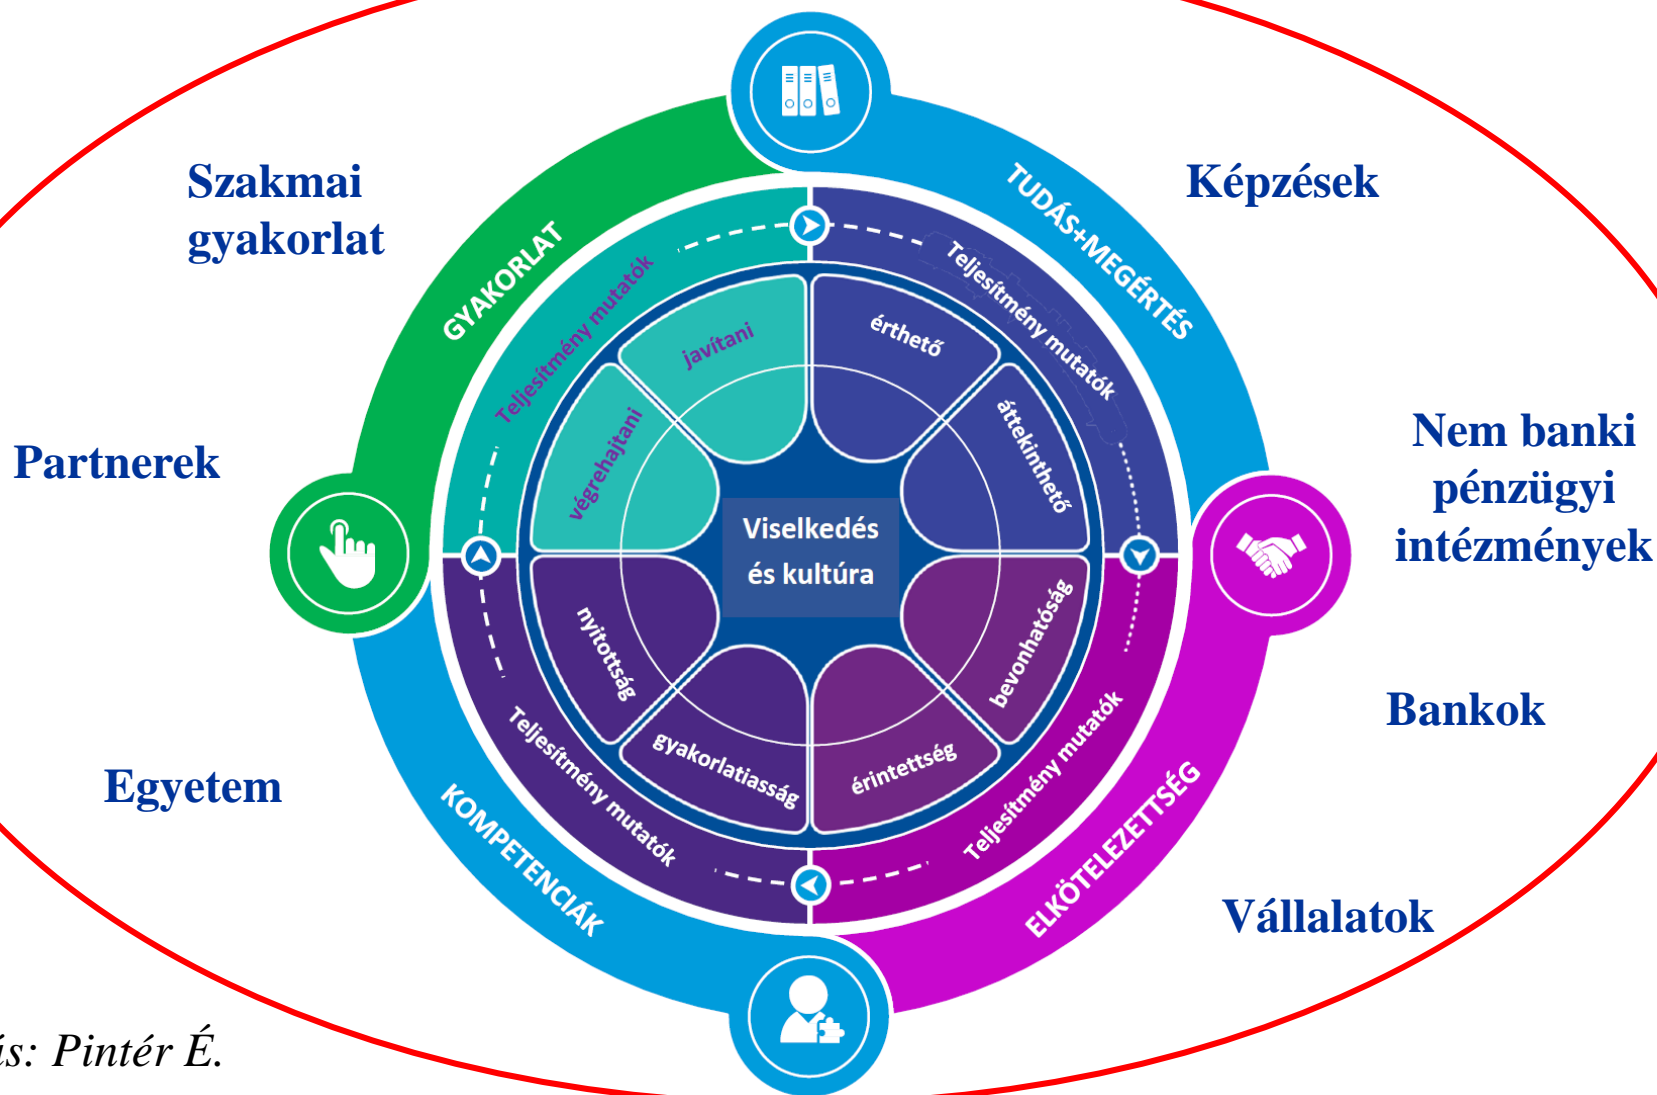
Szakmai gyakorlat

Képzések

Partnerek

Nem banki pénzügyi intézmények

Bankok

Egyetem

Vállalatok

GYAKORLAT

TUDÁS+MEGÉRTÉS

KOMPETENCIÁK

ELKÖTELEZETTSÉG

Teljesítmény mutatók

Teljesítmény mutatók

Teljesítmény mutatók

Teljesítmény mutatók

javítani

végrehajtani

érthető

áttekinthető

nyitottság

gyakorlatiasság

érintettség

bevonhatóság

Viselkedés és kultúra

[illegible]s: Pintér É.